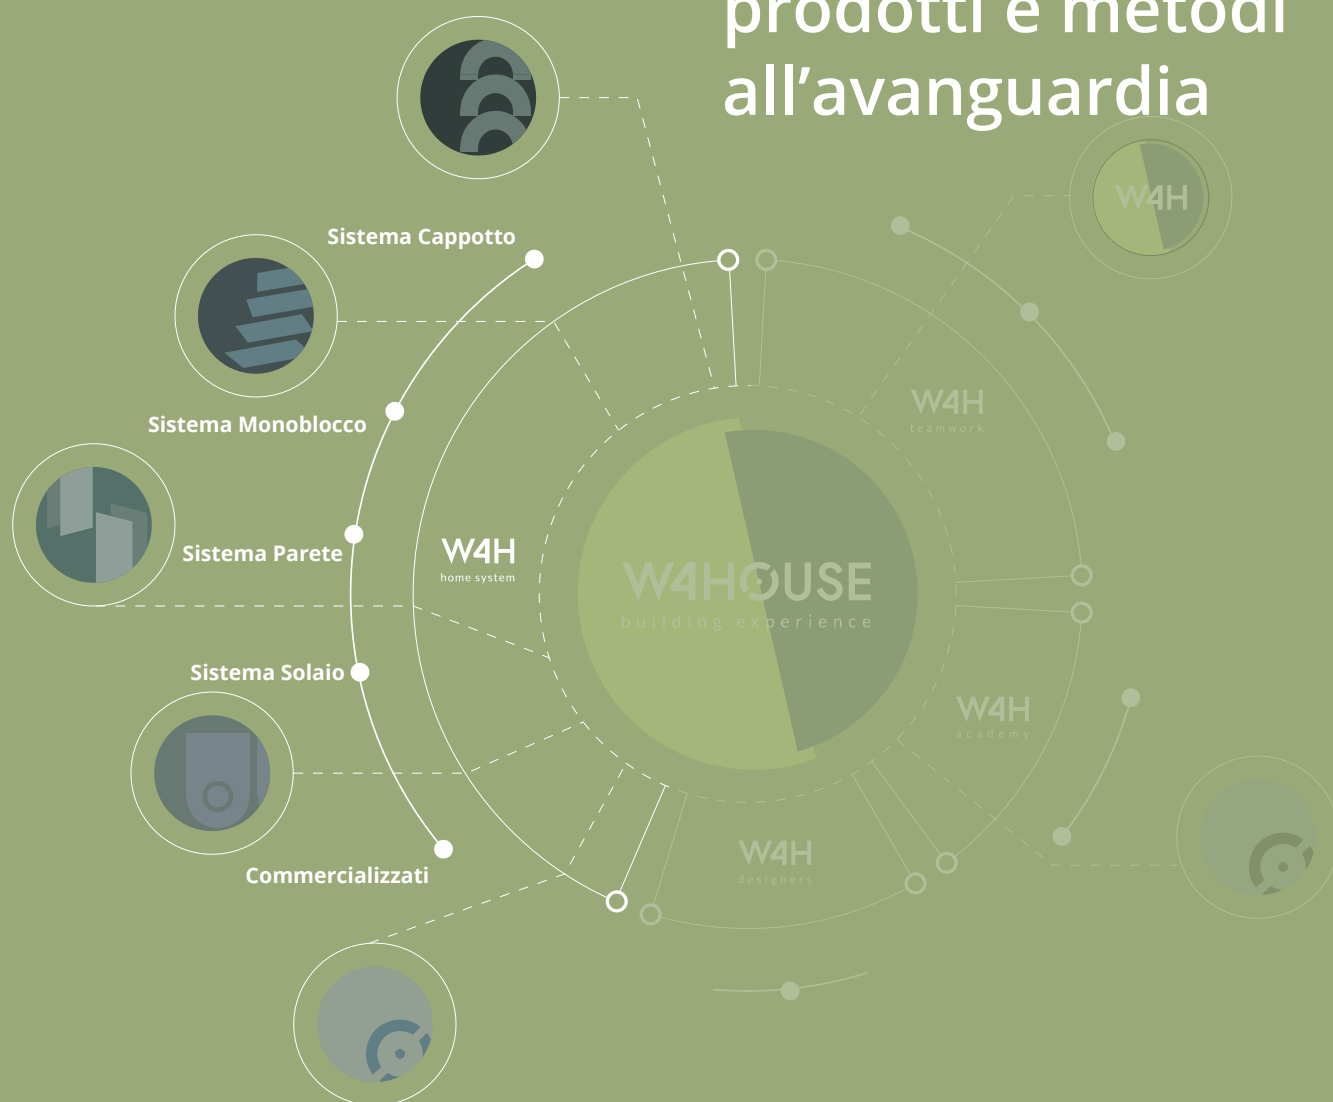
prodotti e metodi all’avanguardia

W4H

Sistema Cappotto

Sistema Monoblocco

Sistema Parete

Sistema Solaio

Commercializzati

W4H
home system

W4HOUSE
building experience

W4H
teamwork

W4H
academy

W4H
designers